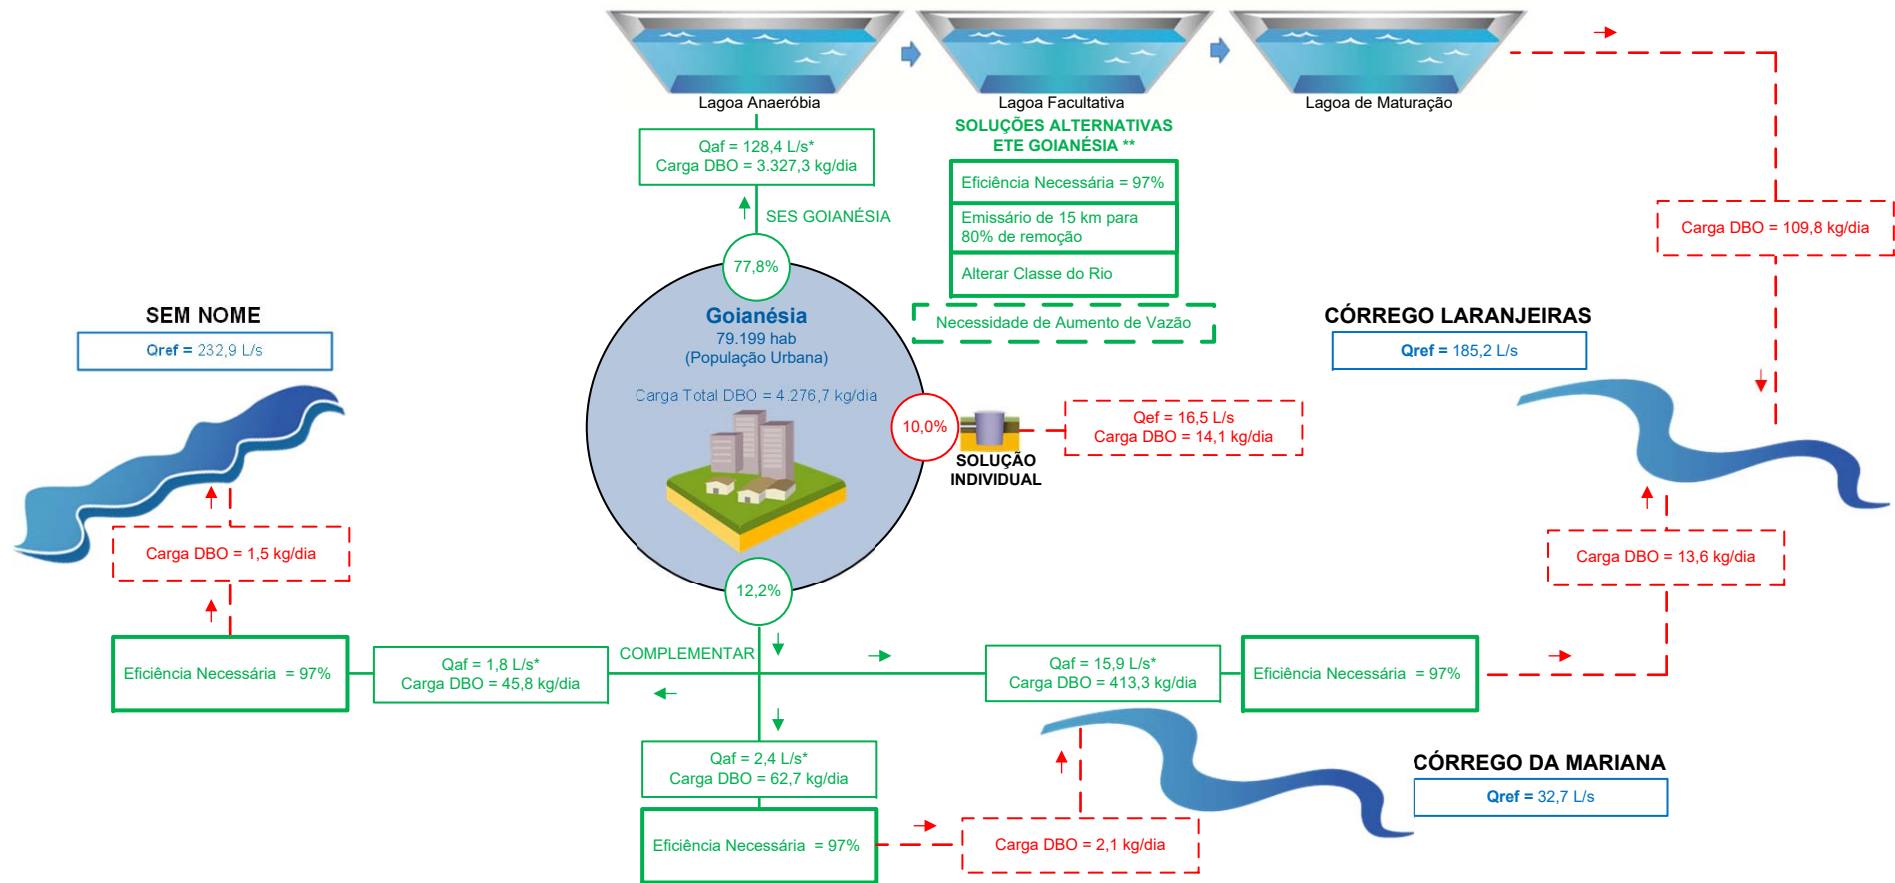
Lagoa Anaeróbia

Lagoa Facultativa

Lagoa de Maturação

Qaf = 128,4 L/s*
Carga DBO = 3.327,3 kg/dia

SOLUÇÕES ALTERNATIVAS
ETE GOIANÉSIA **

Eficiência Necessária = 97%

Emissário de 15 km para 80% de remoção

Alterar Classe do Rio

Necessidade de Aumento de Vazão

Carga DBO = 109,8 kg/dia

SES GOIANÉSIA

77,8%

Goianésia
79.199 hab
(População Urbana)

Carga Total DBO = 4.276,7 kg/dia

SEM NOME

Qref = 232,9 L/s

CÓRREGO LARANJEIRAS

Qref = 185,2 L/s

10,0%

SOLUÇÃO INDIVIDUAL

Qef = 16,5 L/s
Carga DBO = 14,1 kg/dia

Carga DBO = 1,5 kg/dia

Carga DBO = 13,6 kg/dia

12,2%

Eficiência Necessária = 97%

Qaf = 1,8 L/s*
Carga DBO = 45,8 kg/dia

COMPLEMENTAR

Qaf = 15,9 L/s*
Carga DBO = 413,3 kg/dia

Eficiência Necessária = 97%

Qaf = 2,4 L/s*
Carga DBO = 62,7 kg/dia

CÓRREGO DA MARIANA

Qref = 32,7 L/s

Eficiência Necessária = 97%

Carga DBO = 2,1 kg/dia